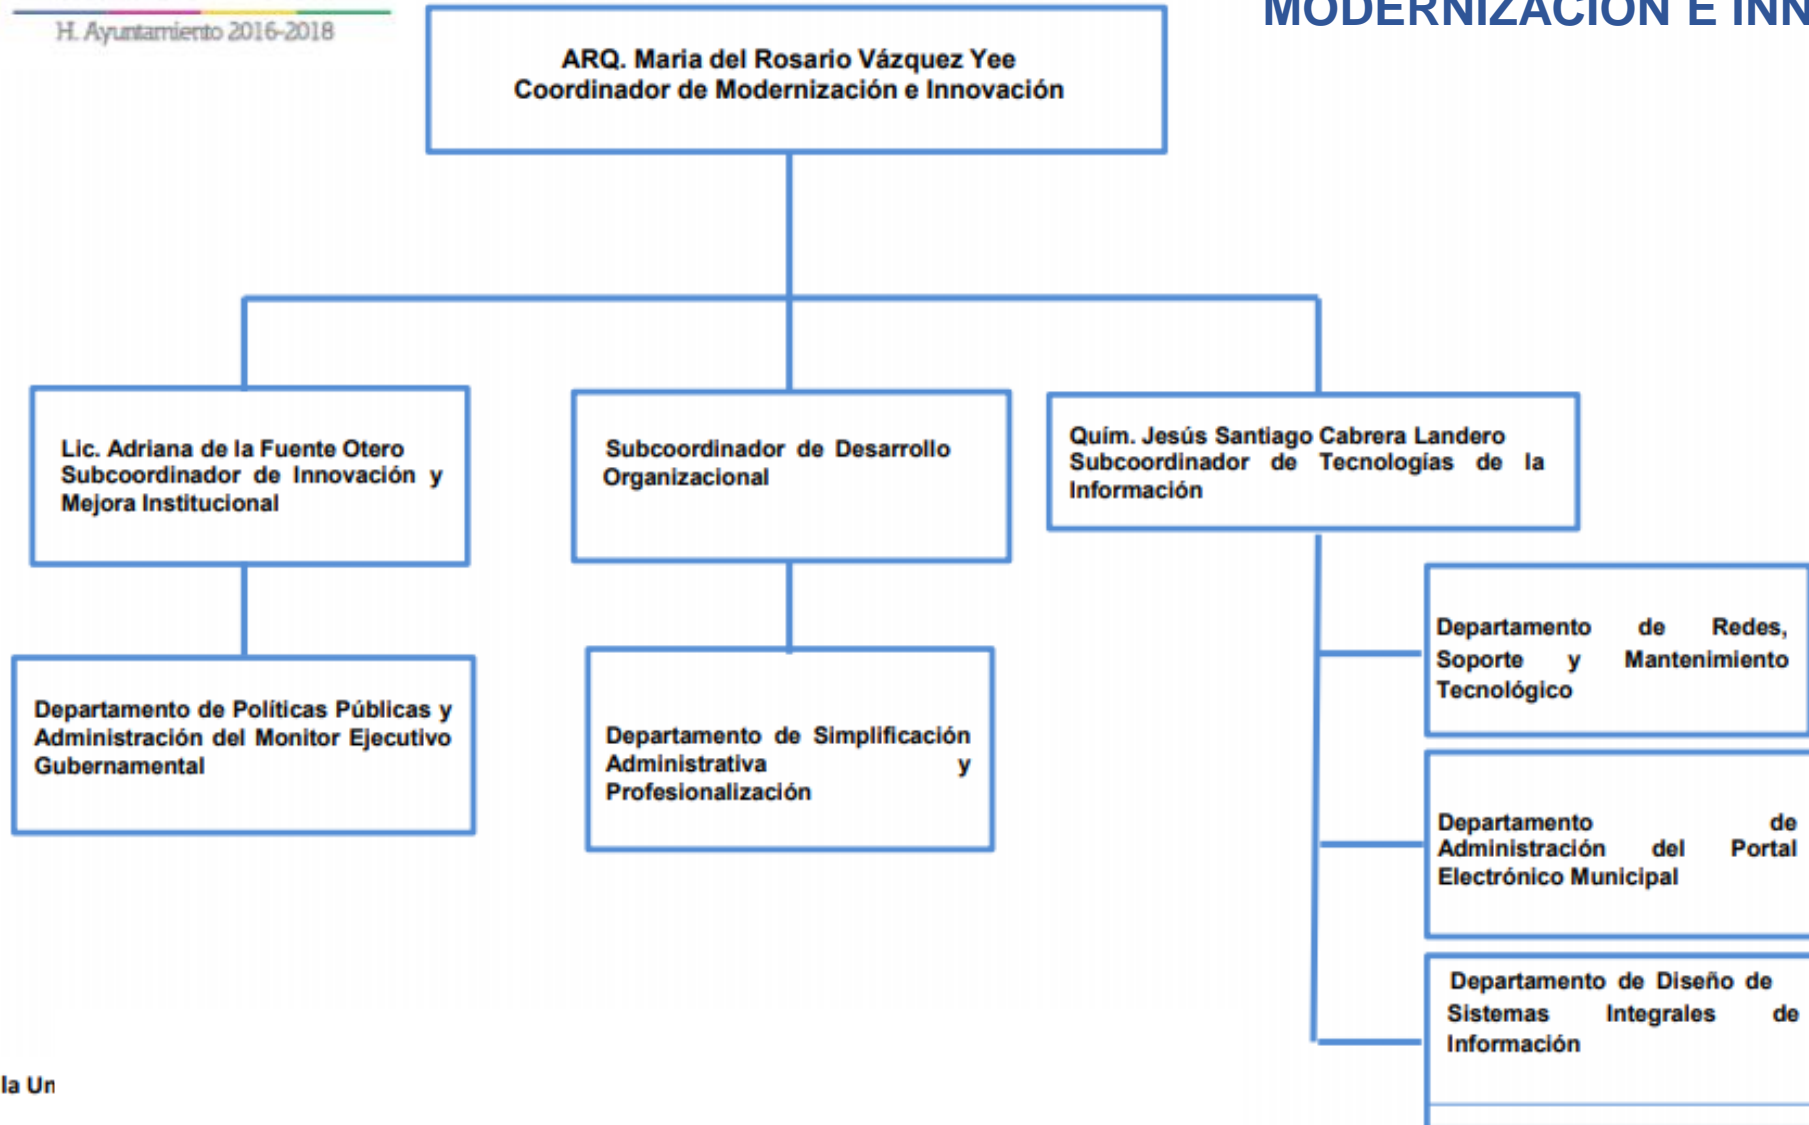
H. Ayuntamiento 2016-2018

MODERNIZACIÓN E INN

ARQ. Maria del Rosario Vázquez Yee
Coordinador de Modernización e Innovación

Lic. Adriana de la Fuente Otero
Subcoordinador de Innovación y Mejora Institucional

Subcoordinador de Desarrollo Organizacional

Quím. Jesús Santiago Cabrera Landero
Subcoordinador de Tecnologías de la Información

Departamento de Políticas Públicas y Administración del Monitor Ejecutivo Gubernamental

Departamento de Simplificación Administrativa y Profesionalización

Departamento de Redes, Soporte y Mantenimiento Tecnológico

Departamento de Administración del Portal Electrónico Municipal

Departamento de Diseño de Sistemas Integrales de Información

la Un